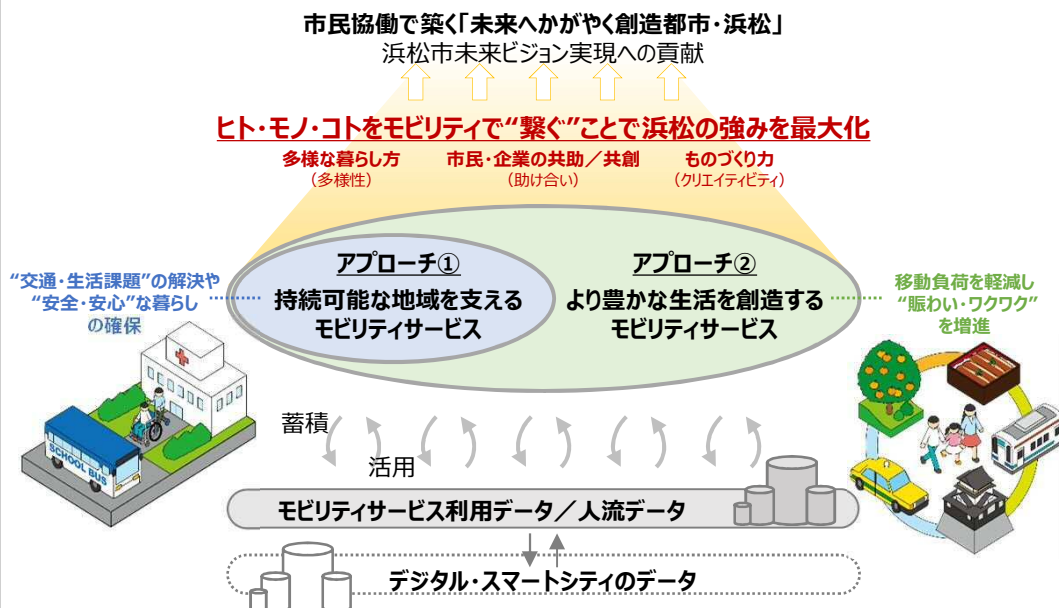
市民協働で築く「未来へかがやく創造都市・浜松」
浜松市未来ビジョン実現への貢献

ヒト・モノ・コトをモビリティで"繋ぐ"ことで浜松の強みを最大化

多様な暮らし方
(多様性)

市民・企業の共助/共創
(助け合い)

ものづくり力
(クリエイティビティ)

"交通・生活課題"の解決や"安全・安心"な暮らしの確保

アプローチ①
持続可能な地域を支えるモビリティサービス

アプローチ②
より豊かな生活を創造するモビリティサービス

移動負荷を軽減し"賑わい・ワクワク"を増進

SCHOOL BUS

蓄積

活用

モビリティサービス利用データ/人流データ

デジタル・スマートシティのデータ